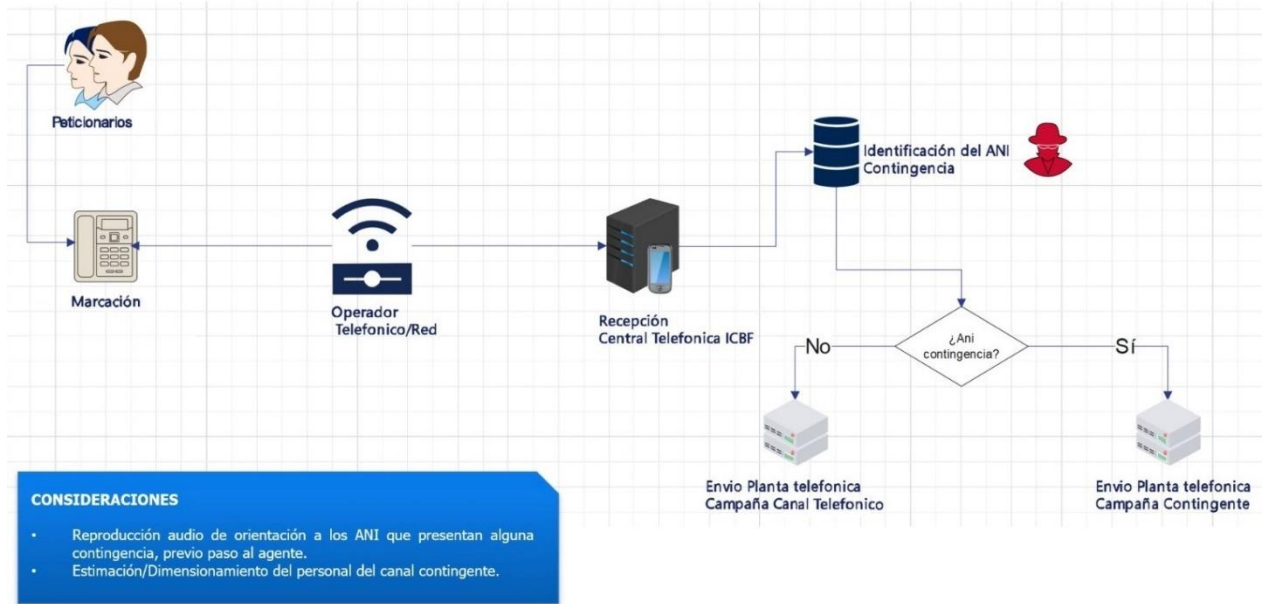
Peticionarios

Marcación

Operador Telefonico/Red

Recepción Central Telefonica ICBF

Identificación del ANI Contingencia

¿Ani contingencia?

No

Sí

Envio Planta telefonica Campaña Canal Telefonico

Envio Planta telefonica Campaña Contingente

CONSIDERACIONES

- Reproducción audio de orientación a los ANI que presentan alguna contingencia, previo paso al agente.
- Estimación/Dimensionamiento del personal del canal contingente.